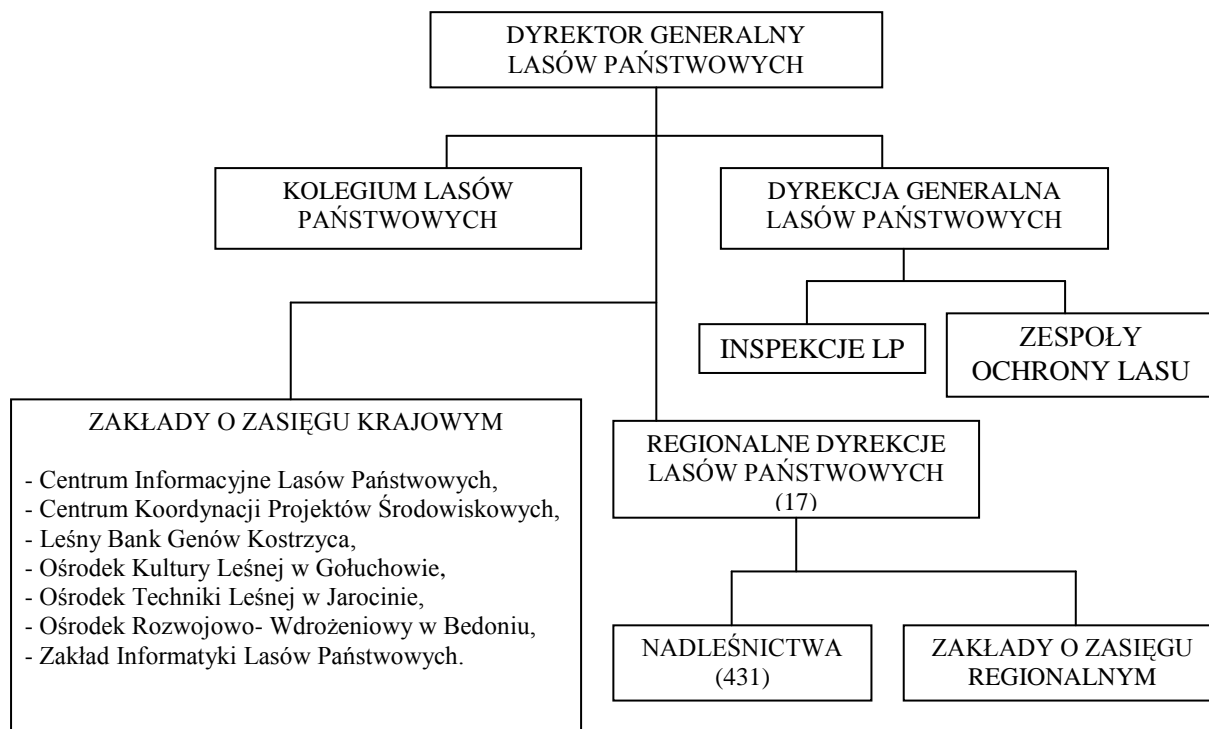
DYREKTOR GENERALNY
LASÓW PAŃSTWOWYCH

KOLEGIUM LASÓW PAŃSTWOWYCH

DYREKCJA GENERALNA LASÓW PAŃSTWOWYCH

INSPEKCJE LP

ZESPOŁY OCHRONY LASU

ZAKŁADY O ZASIĘGU KRAJOWYM

- Centrum Informacyjne Lasów Państwowych,
- Centrum Koordynacji Projektów Środowiskowych,
- Leśny Bank Genów Kostrzyca,
- Ośrodek Kultury Leśnej w Gołuchowie,
- Ośrodek Techniki Leśnej w Jarocinie,
- Ośrodek Rozwojowo- Wdrożeniowy w Bedoniu,
- Zakład Informatyki Lasów Państwowych.

REGIONALNE DYREKCJE LASÓW PAŃSTWOWYCH (17)

NADLEŚNICTWA (431)

ZAKŁADY O ZASIĘGU REGIONALNYM